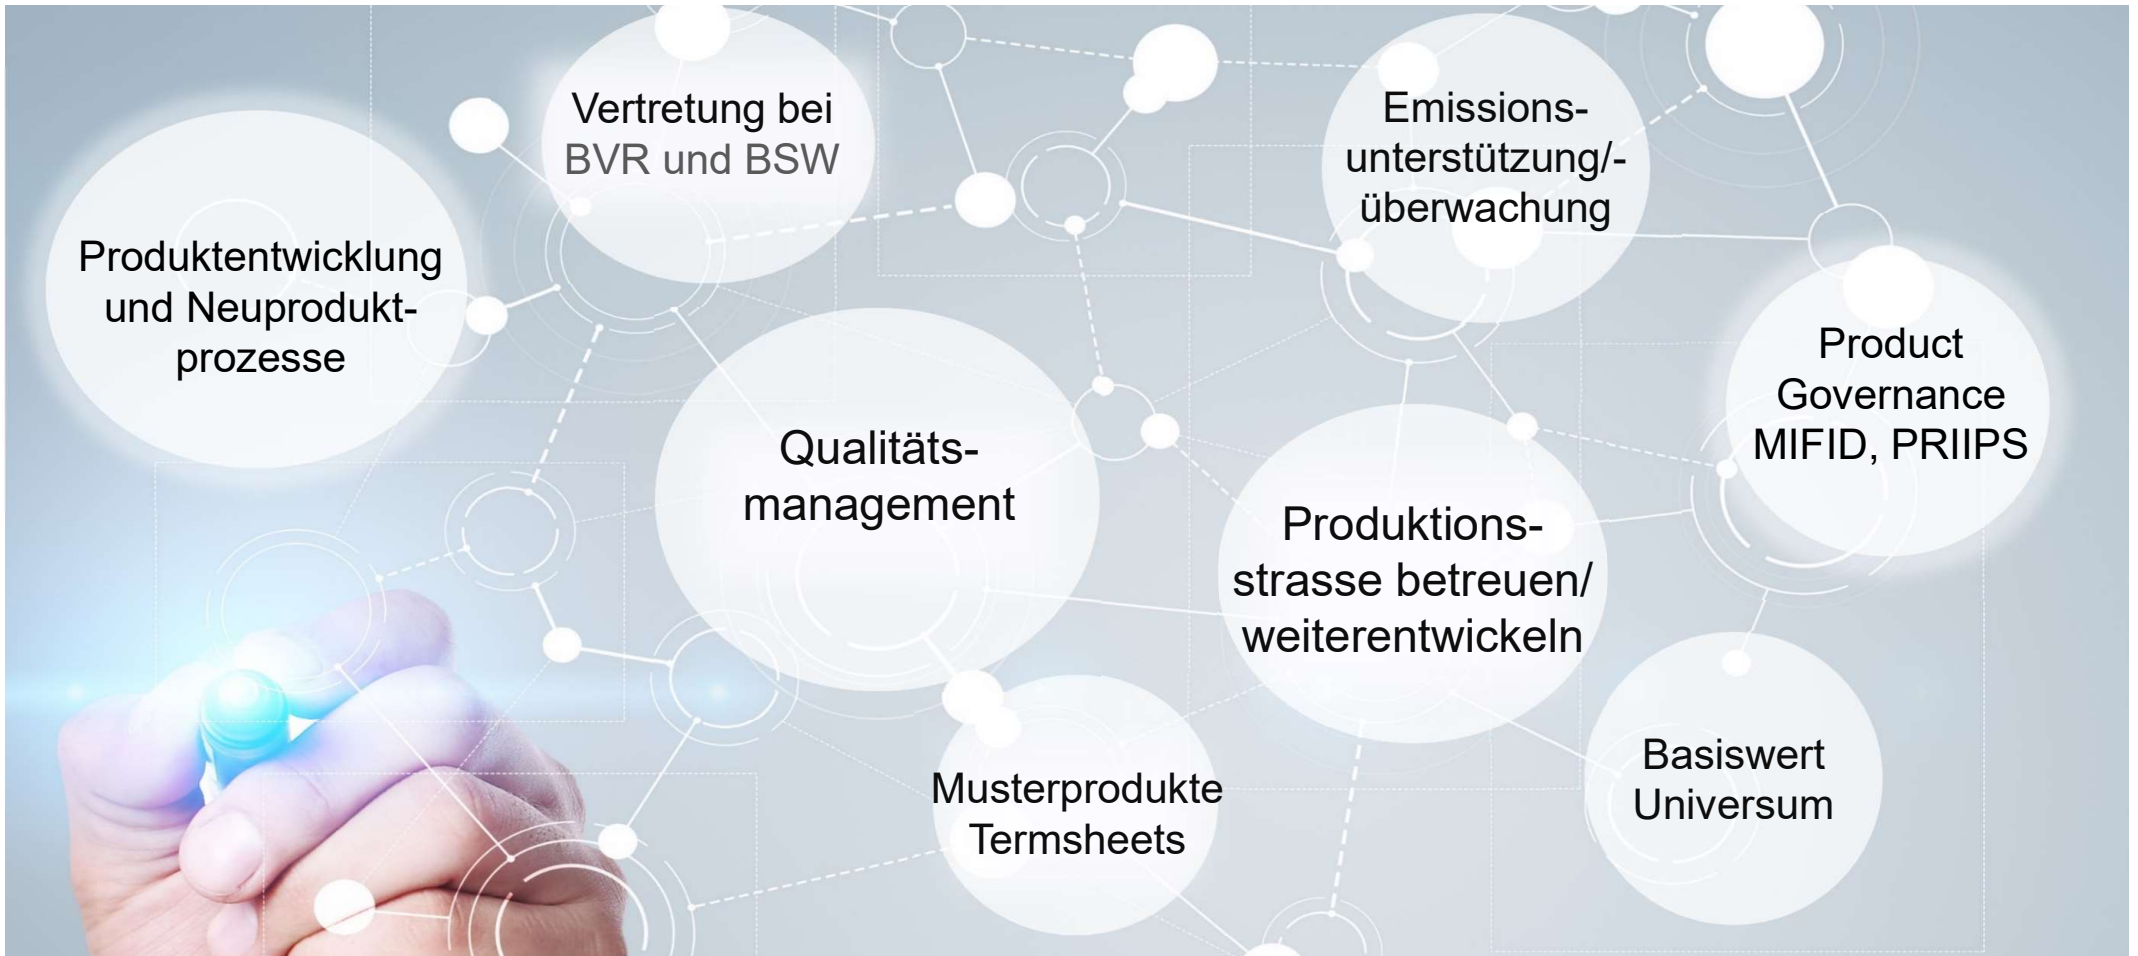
Vertretung bei BVR und BSW

Emissions-unterstützung/-überwachung

Produktentwicklung und Neuprodukt-prozesse

Product Governance MIFID, PRIIPS

Qualitäts-management

Produktions-strasse betreuen/ weiterentwickeln

Basiswert Universum

Musterprodukte Termsheets